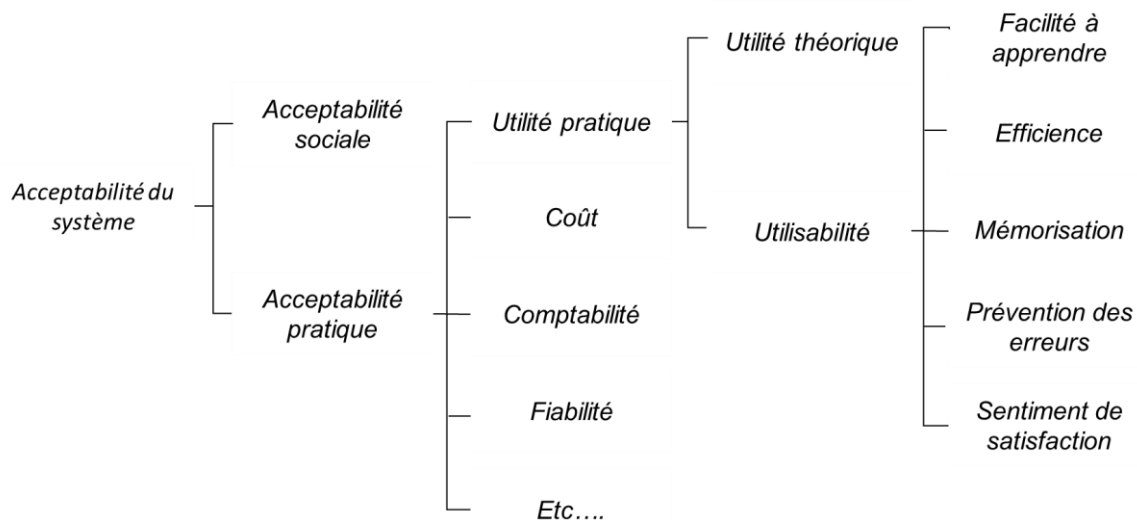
Acceptabilité du système

Acceptabilité sociale

Acceptabilité pratique

Utilité pratique

Coût

Comptabilité

Fiabilité

Etc….

Utilité théorique

Utilisabilité

Facilité à apprendre

Efficience

Mémorisation

Prévention des erreurs

Sentiment de satisfaction